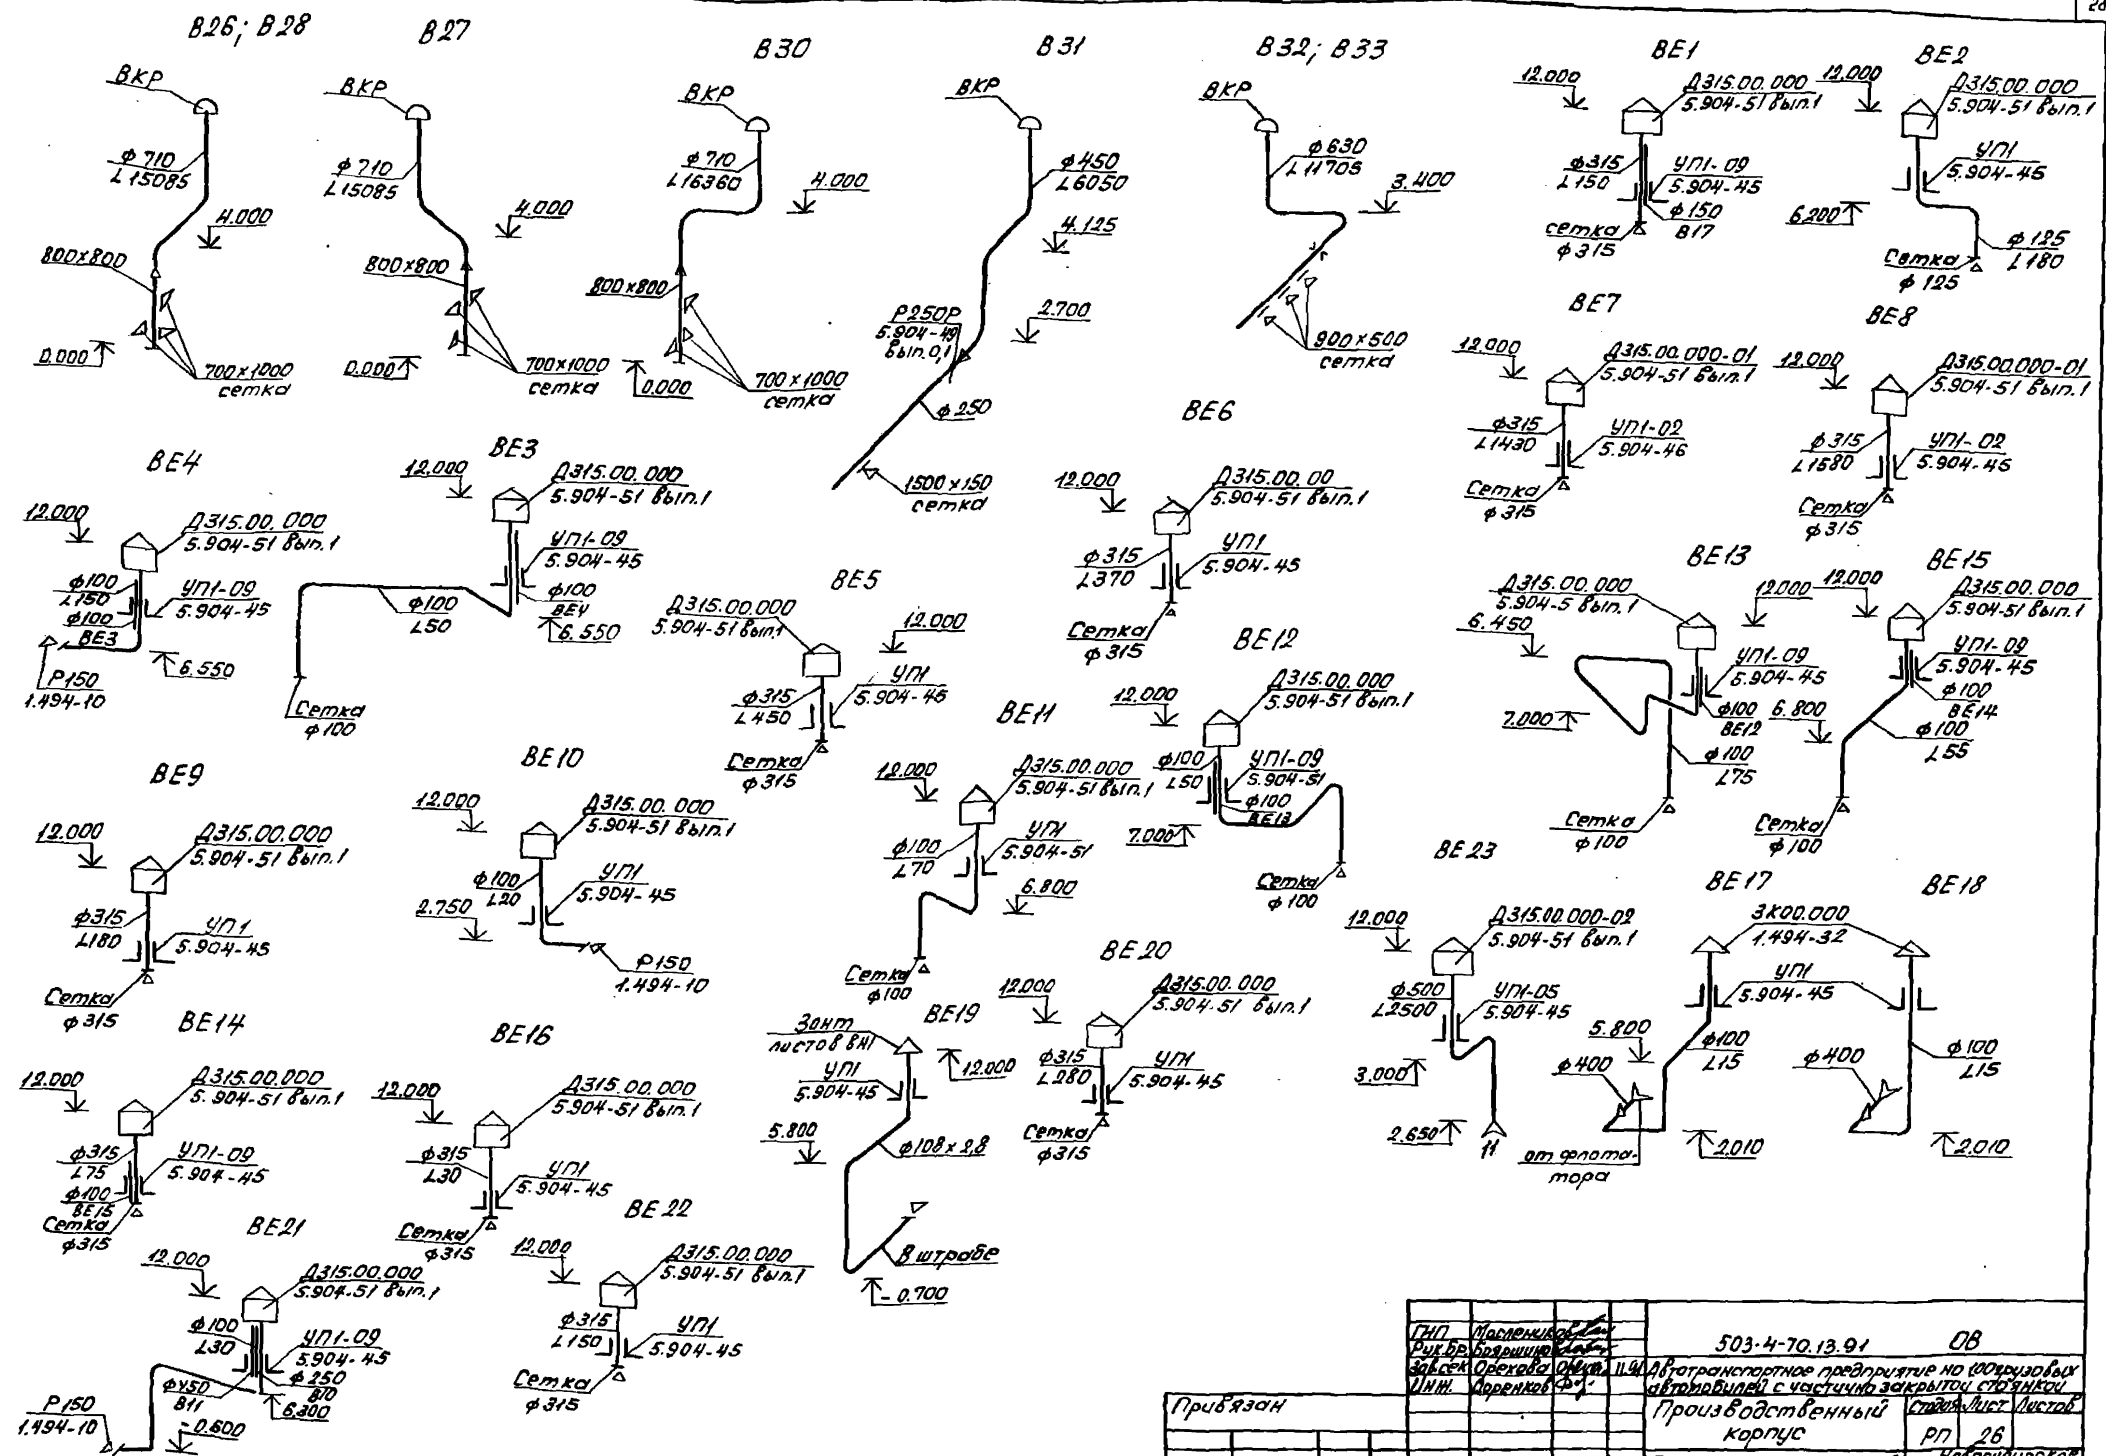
28

В26; В28

ВКР
ф 710
L 15085
4.000
800х800
0.000
700х1000
сетка

В27

ВКР
ф 710
L 15085
4.000
800х800
0.000
700х1000
сетка

В30

ВКР
ф 710
L 16360
4.000
800х800
0.000
700 х 1000
сетка

В31

ВКР
ф 450
L 6050
4.125
2.700
Р250Р
5.904-49
Вып.0,1
ф 250
1500 х 150
сетка

В32; В33

ВКР
ф 630
L 11708
3.400
900 х 500
сетка

ВЕ1

12.000
Д315.00.000
5.904-51 Вып.1
ф315
L 150
УП1-09
5.904-45
ф 150
В17
сетка
ф 315

ВЕ2

12.000
Д315.00.000
5.904-51 Вып.1
УП1
5.904-45
6.200
ф 125
L 180
Сетка
ф 125

ВЕ7

12.000
Д315.00.000-01
5.904-51 Вып.1
ф315
L 1430
УП1-02
5.904-46
Сетка
ф 315

ВЕ8

12.000
Д315.00.000-01
5.904-51 Вып.1
ф 315
L 1580
УП1-02
5.904-46
Сетка
ф 315

ВЕ4

12.000
Д315.00.000
5.904-51 Вып.1
ф100
L 150
ф100
ВЕ3
УП1-09
5.904-45
6.550
Р150
1.494-10

ВЕ3

12.000
Д315.00.000
5.904-51 Вып.1
УП1-09
5.904-45
ф100
ВЕ4
6.550
ф100
L50
Сетка
ф 100

ВЕ6

12.000
Д315.00.00
5.904-51 Вып.1
ф 315
L 370
УП1
5.904-45
Сетка
ф 315

ВЕ5

Д315.00.000
5.904-51 Вып.1
12.000
ф315
L 450
УП1
5.904-46
Сетка
ф 315

ВЕ13

Д315.00.000
5.904-5 Вып.1
6.450
12.000
УП1-09
5.904-45
ф100
ВЕ12
6.800
7.000
ф 100
L 75
Сетка
ф 100

ВЕ15

12.000
Д315.00.000
5.904-51 Вып.1
УП1-09
5.904-45
ф 100
ВЕ14
ф 100
L 55
Сетка
ф 100

ВЕ12

12.000
Д315.00.000
5.904-51 Вып.1
ф100
L50
УП1-09
5.904-51
ф100
ВЕ13
7.000
Сетка
ф 100

ВЕ11

12.000
Д315.00.000
5.904-51 Вып.1
ф100
L 70
УП1
5.904-51
6.800
Сетка
ф100

ВЕ9

12.000
Д315.00.000
5.904-51 Вып.1
ф315
L180
УП1
5.904-45
Сетка
ф 315

ВЕ10

12.000
Д315.00.000
5.904-51 Вып.1
ф 100
L 20
УП1
5.904-45
2.750
Р150
1.494-10

ВЕ23

12.000
Д315.00.000-02
5.904-51 Вып.1
ф500
L2500
УП1-05
5.904-45
3.000
2.650

ВЕ17

3К00.000
1.494-32
УП1
5.904-45
5.800
ф100
L 15
ф 400
от флотатора
2.010

ВЕ18

ф 400
ф 100
L 15
2.010

ВЕ20

12.000
Д315.00.000
5.904-51 Вып.1
ф315
L 280
УП1
5.904-45
Сетка
ф315

ВЕ19

Зонт
листов ВН1
УП1
5.904-45
12.000
5.800
ф108 х 2,8
В штрабе
- 0.700

ВЕ14

12.000
Д315.00.000
5.904-51 Вып.1
ф315
L 75
ф100
ВЕ15
УП1-09
5.904-45
Сетка
ф315

ВЕ16

12.000
Д315.00.000
5.904-51 Вып.1
ф315
L30
УП1
5.904-45
Сетка
ф 315

ВЕ21

12.000
Д315.00.000
5.904-51 Вып.1
ф 100
L30
УП1-09
5.904-45
ф 250
В10
ф450
В11
6.300
Р 150
1.494-10
- 0.600

ВЕ22

12.000
Д315.00.000
5.904-51 Вып.1
ф315
L 150
УП1
5.904-45
Сетка
ф 315

| ГИП | Масленников | | |
|---|---|---|---|
| Рук.бр. | Боярщинов | | |
| Зав.сек. | Орехова | | 11.91 |
| Инж. | Доренков | | |

Привязан

503-4-70.13.91 ОВ
Автотранспортное предприятие на 100 грузовых автомобилей с частично закрытой стоянкой
Производственный корпус
| Стадия | Лист | Листов |
|---|---|---|
| РП | 26 | |